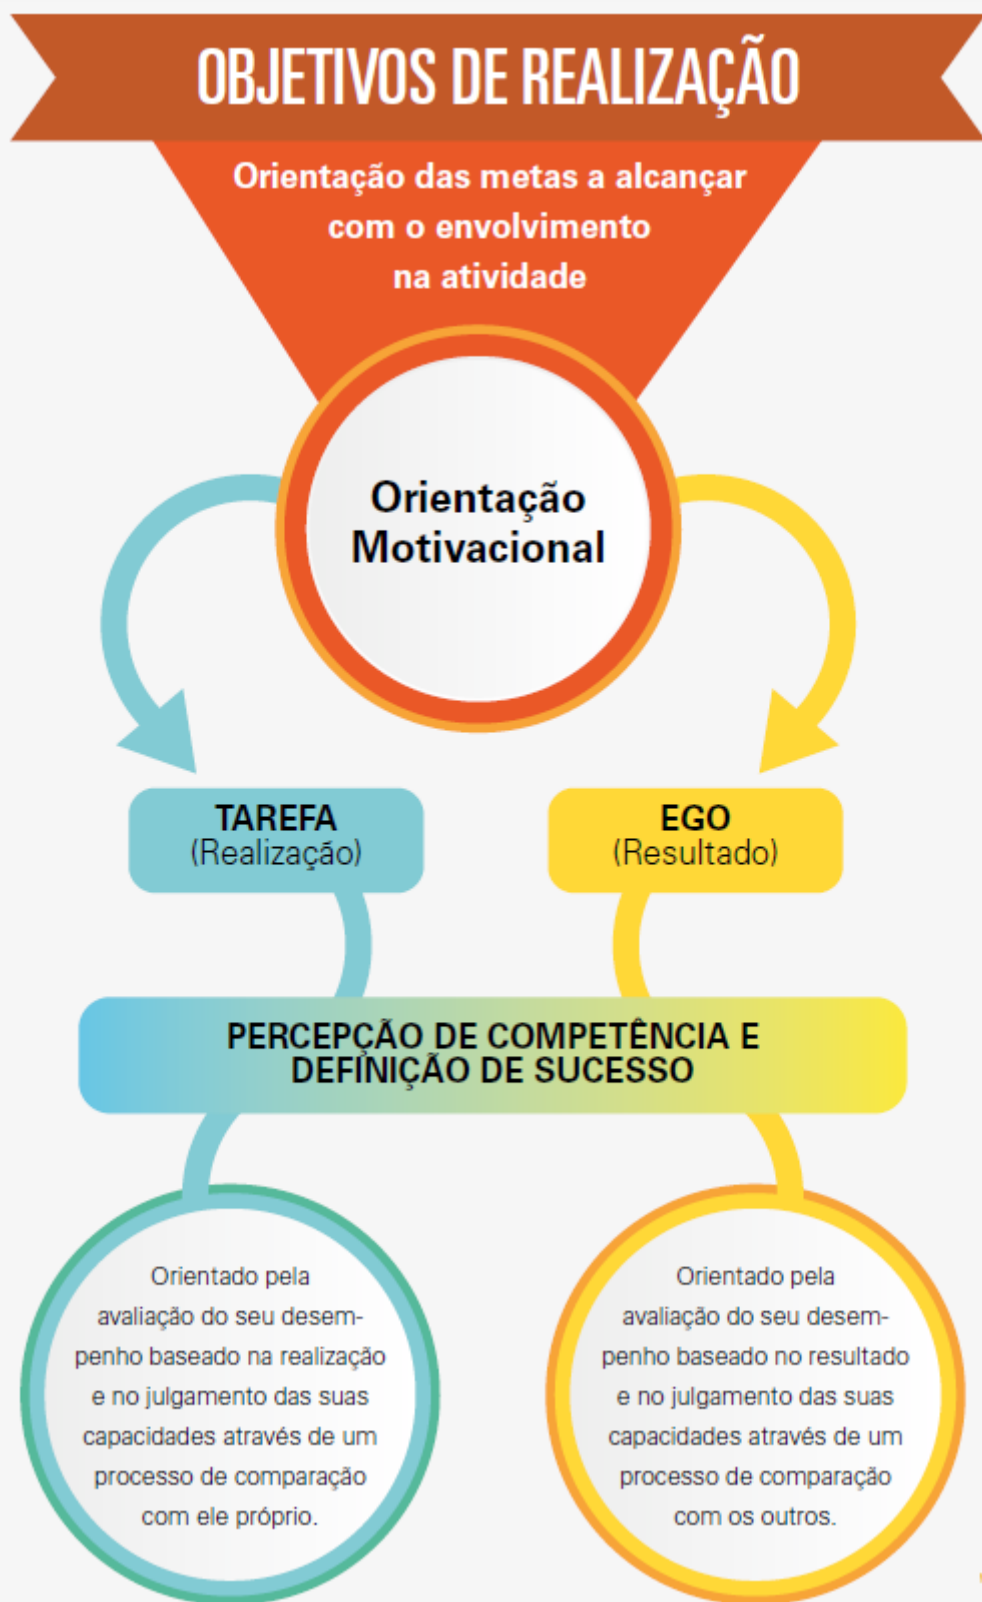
OBJETIVOS DE REALIZAÇÃO

Orientação das metas a alcançar com o envolvimento na atividade

Orientação Motivacional

TAREFA
(Realização)

EGO
(Resultado)

PERCEPÇÃO DE COMPETÊNCIA E DEFINIÇÃO DE SUCESSO

Orientado pela avaliação do seu desempenho baseado na realização e no julgamento das suas capacidades através de um processo de comparação com ele próprio.

Orientado pela avaliação do seu desempenho baseado no resultado e no julgamento das suas capacidades através de um processo de comparação com os outros.